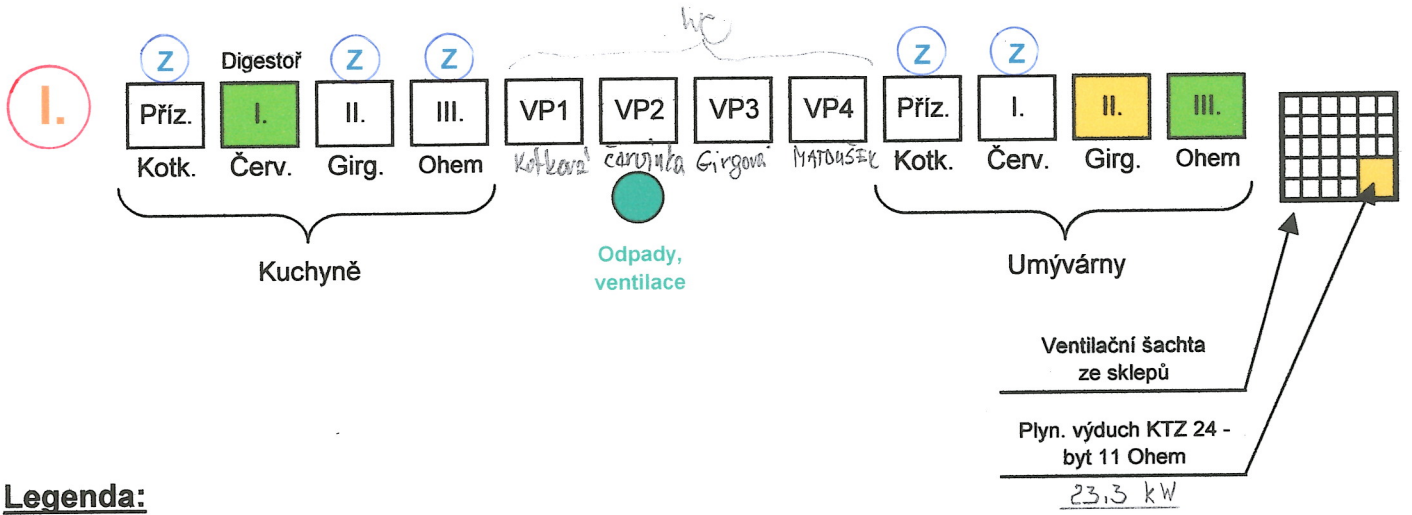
I.

Z Z Z
Digestoř

| Příz. | I. | II. | III. |
|---|---|---|---|
| Kotk. | Červ. | Girg. | Ohem |

Kuchyně

WC

| VP1 | VP2 | VP3 | VP4 |
|---|---|---|---|
| Kotková | Červinka | Girgová | MATOUŠEK |

Odpady, ventilace

Z Z

| Příz. | I. | II. | III. |
|---|---|---|---|
| Kotk. | Červ. | Girg. | Ohem |

Umývárny

Ventilační šachta ze sklepů

Plyn. výduch KTZ 24 - byt 11 Ohem

23,3 kW

Legenda: